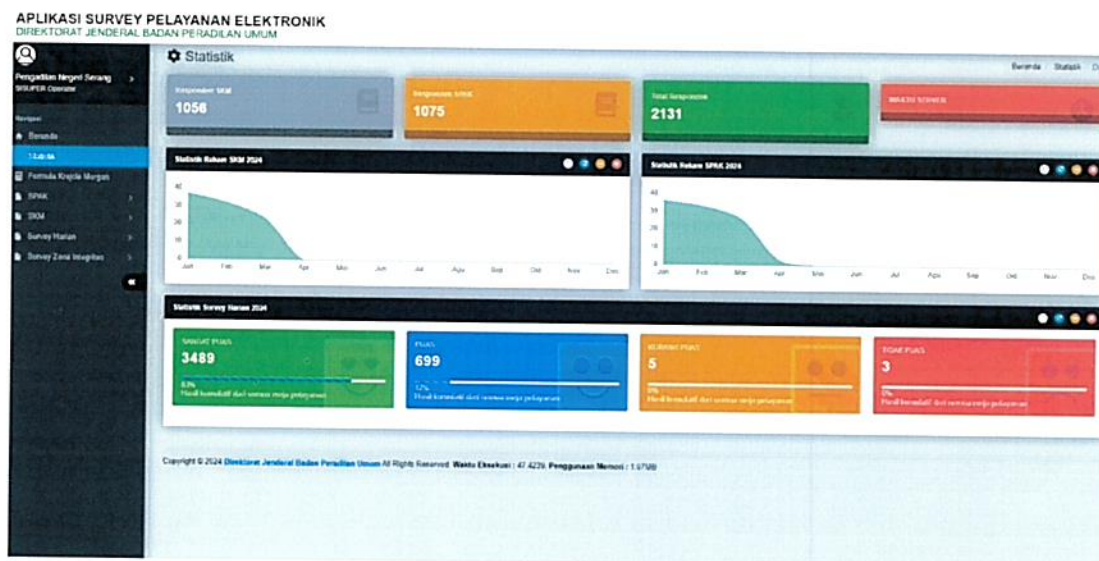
APLIKASI SURVEY PELAYANAN ELEKTRONIK
DIREKTORAT JENDERAL BADAN PERADILAN UMUM

Pengadilan Negeri Serang
SISUPER Operator

Navigasi
Beranda
Statistik
Formula Kinerja Mingguan
SPAK
SKM
Survey Harian
Survey Zona Integritas

Statistik

Beranda Statistik

Responden SKM
1056

Responden SPAK
1075

Total Responden
2131

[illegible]

Statistik Bulanan SKM 2024

40
30
20
10
0
Jan Feb Mar Apr Mei Jun Jul Agu Sep Okt Nov Des

Statistik Bulanan SPAK 2024

40
30
20
10
0
Jan Feb Mar Apr Mei Jun Jul Agu Sep Okt Nov Des

Statistik Survey Harian 2024

SANGAT PUAS
3489
83%
Hasil kumulatif dari semua meja pelayanan

PUAS
699
17%
Hasil kumulatif dari semua meja pelayanan

KURANG PUAS
5
0%
Hasil kumulatif dari semua meja pelayanan

TIDAK PUAS
3
0%
Hasil kumulatif dari semua meja pelayanan

Copyright © 2024 Direktorat Jenderal Badan Peradilan Umum All Rights Reserved. Waktu Eksekusi : 47.4239, Penggunaan Memori : 1.67MB